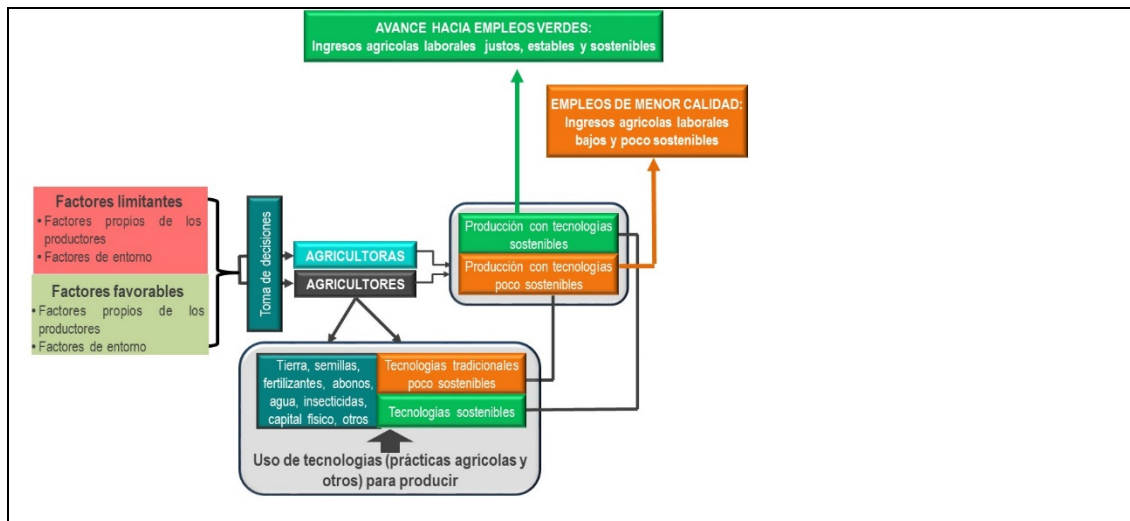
AVANCE HACIA EMPLEOS VERDES:
Ingresos agricolas laborales justos, estables y sostenibles

EMPLEOS DE MENOR CALIDAD:
Ingresos agricolas laborales bajos y poco sostenibles

Factores limitantes
• Factores propios de los productores
• Factores de entorno

Factores favorables
• Factores propios de los productores
• Factores de entorno

Toma de decisiones

AGRICULTORAS

AGRICULTORES

Producción con tecnologías sostenibles

Producción con tecnologías poco sostenibles

Tierra, semillas, fertilizantes, abonos, agua, insecticidas, capital físico, otros

Tecnologías tradicionales poco sostenibles

Tecnologías sostenibles

Uso de tecnologías (prácticas agricolas y otros) para producir